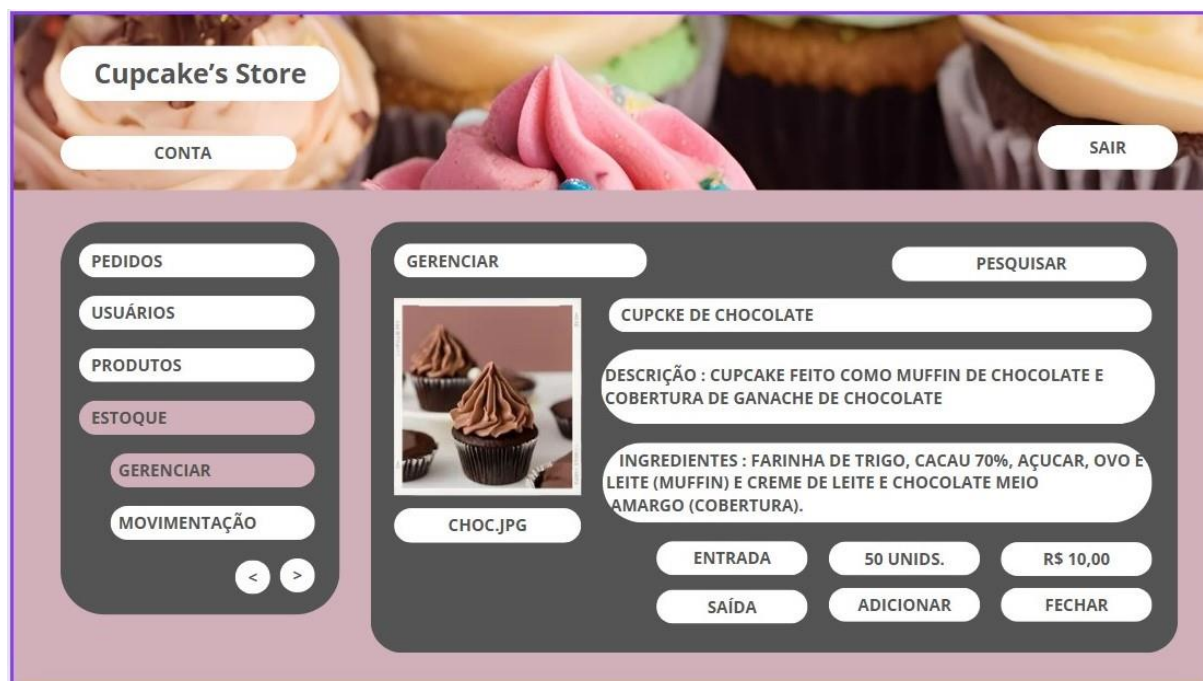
Cupcake's Store

CONTA

SAIR

PEDIDOS

USUÁRIOS

PRODUTOS

ESTOQUE

GERENCIAR

MOVIMENTAÇÃO

<

>

GERENCIAR

PESQUISAR

CUPCKE DE CHOCOLATE

DESCRIÇÃO : CUPCAKE FEITO COMO MUFFIN DE CHOCOLATE E COBERTURA DE GANACHE DE CHOCOLATE

INGREDIENTES : FARINHA DE TRIGO, CACAU 70%, AÇUCAR, OVO E LEITE (MUFFIN) E CREME DE LEITE E CHOCOLATE MEIO AMARGO (COBERTURA).

CHOC.JPG

ENTRADA

50 UNIDS.

R$ 10,00

SAÍDA

ADICIONAR

FECHAR